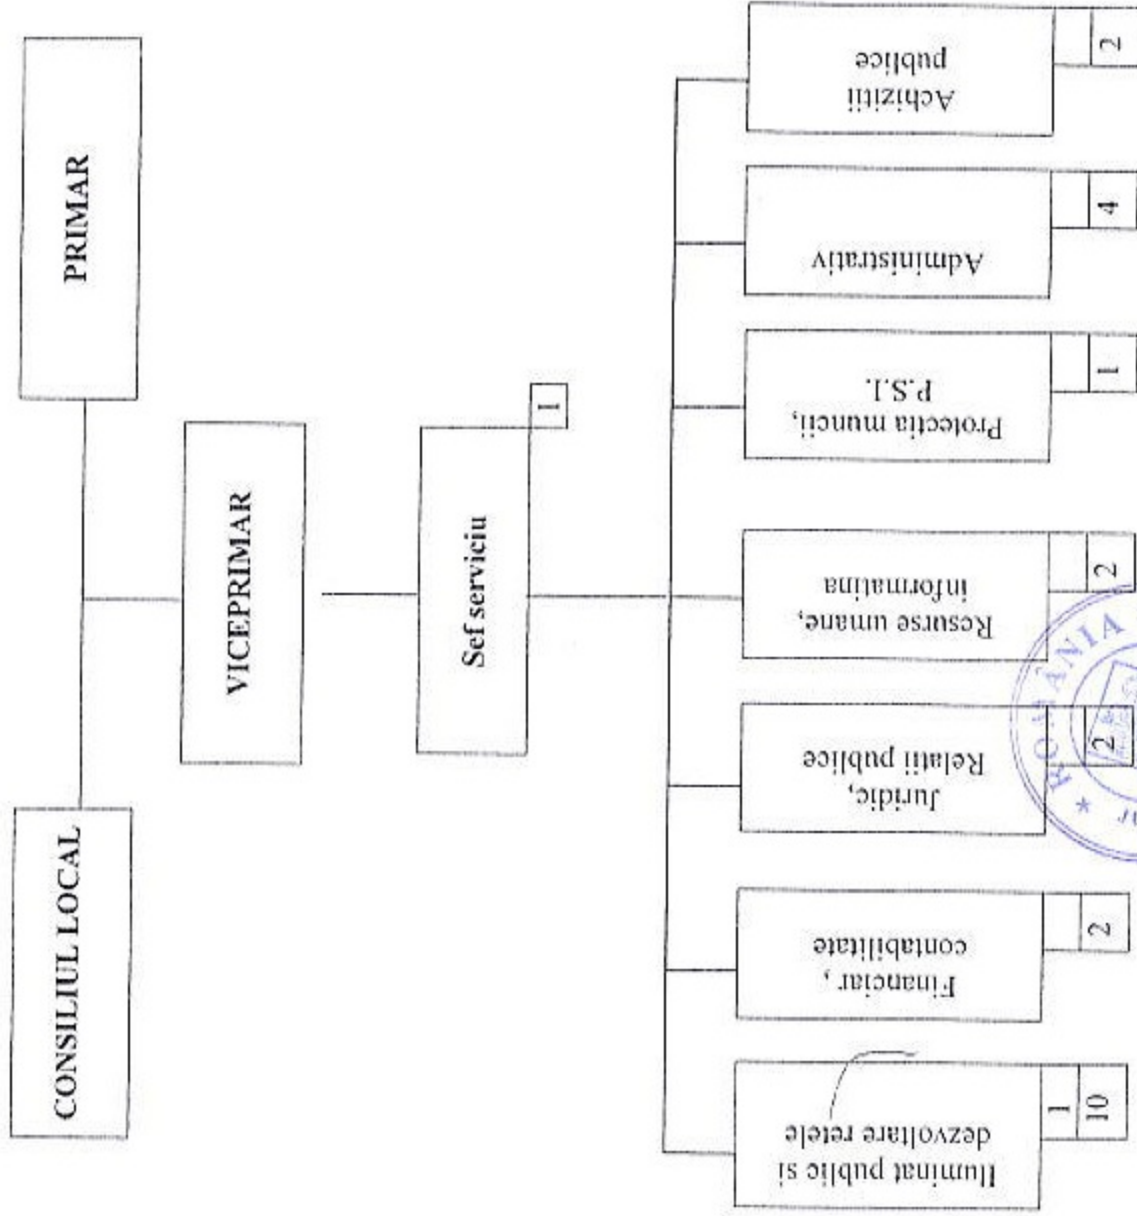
PRIMAR

CONSILIUL LOCAL

VICEPRIMAR

Sef serviciu

1

Iluminat public si dezvoltare retele

1

10

Financiar , contabilitate

2

Juridic, Relatii publice

2

Resurse umane, informatina

2

Protectia muncii, P.S.I.

1

Administrativ

4

Achizitii publice

2

ROMANIA

JU